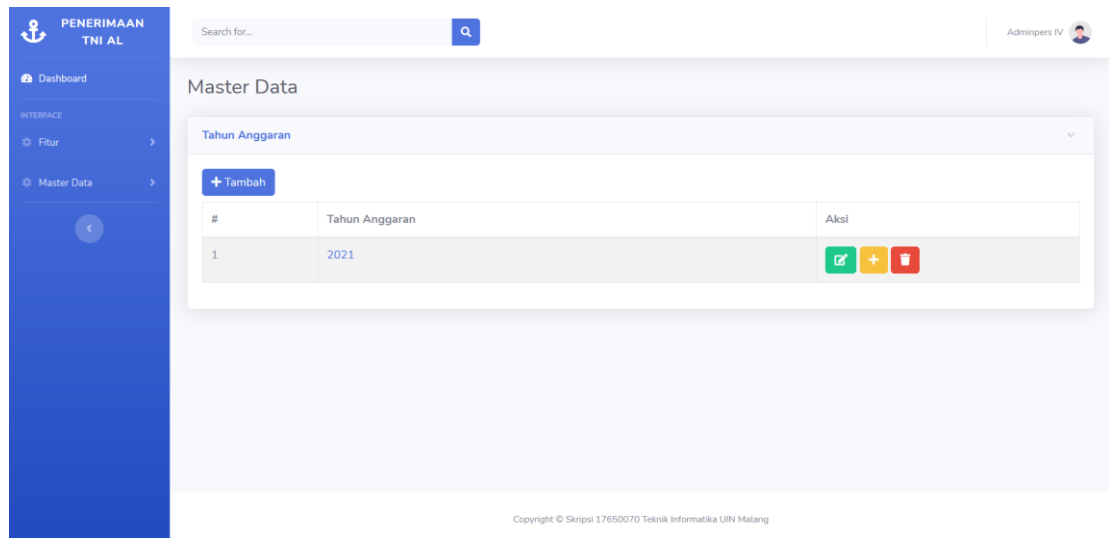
PENERIMAAN TNI AL

Dashboard

INTERFACE

Fitur

Master Data

Search for...

Adminpers IV

Master Data

Tahun Anggaran

+ Tambah

| # | Tahun Anggaran | Aksi |
|---|---|---|
| 1 | 2021 | |

Copyright © Skripsi 17650070 Teknik Informatika UIN Malang